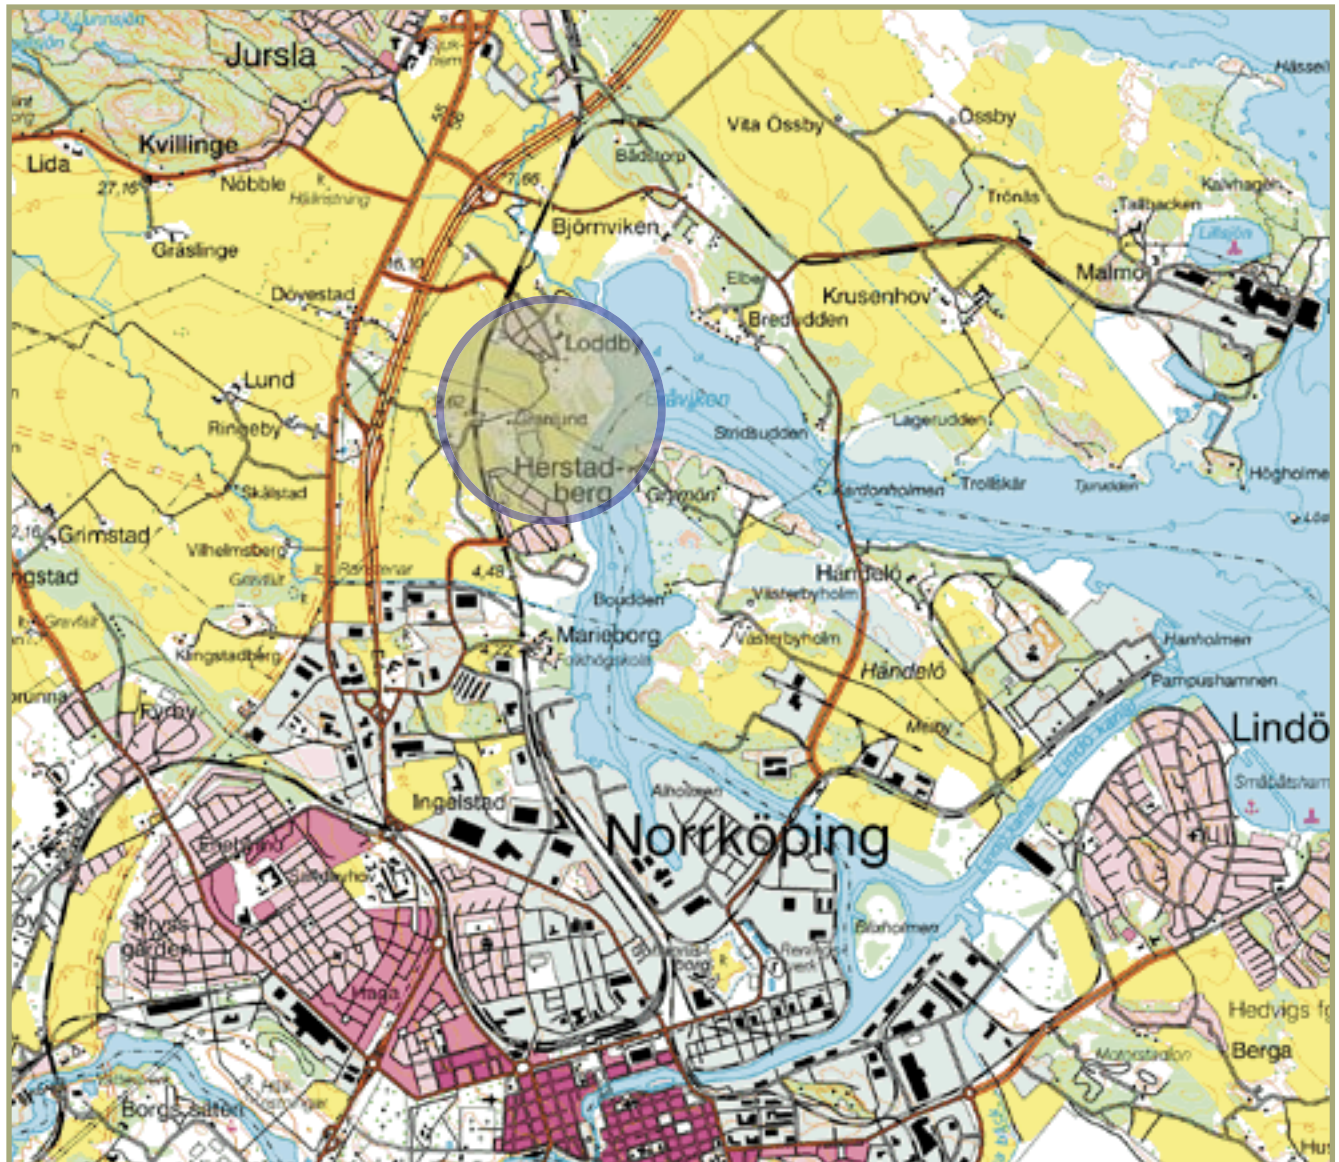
Jursla
Kvillinge
Lida
27,16
Nöbble
Gråslinge
Dövestad
Lund
Ringeby
Skälstad
Grimstad
Vilhelmsberg
Kingstadberg
Fyrby
Vita Ossby
Ossby
Bådstorp
Björnviken
Trönäs
Tallbacken
Kalvhagen
Malmö
Krusenhov
Bredudden
Elbe
Loddby
Granlund
Herstad-
berg
Bråviken
Stridsudden
Lägerudden
Grymön
Trollskär
Högholmen
Händelö
Västerbyholm
Boudden
Marieborg
Folkhögskola
Händelö
Hanholmen
Pampushamnen
Lindö
Småbåtshamn
Ingelstad
Norrköping
Blåholmen
Hedvigs
Berga
Borg
Hässelby
4.48
4.22
7.66
16.10
2.16